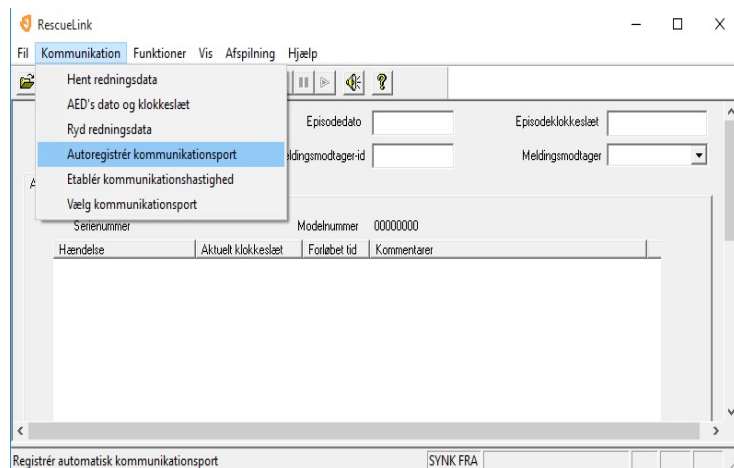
RescueLink

Fil Kommunikation Funktioner Vis Afspilning Hjælp

Hent redningsdata
AED's dato og klokkeslæt
Ryd redningsdata
Autoregistrér kommunikationsport
Etablér kommunikationshastighed
Vælg kommunikationsport

Episodedato
Episodeklokkeslæt
eldingsmodtager-id
Meldingsmodtager

Serienummer
Modelnummer 00000000

| Hændelse | Aktuelt klokkeslæt | Forløbet tid | Kommentarer |
|---|---|---|---|

Registrér automatisk kommunikationsport
SYNK FRA